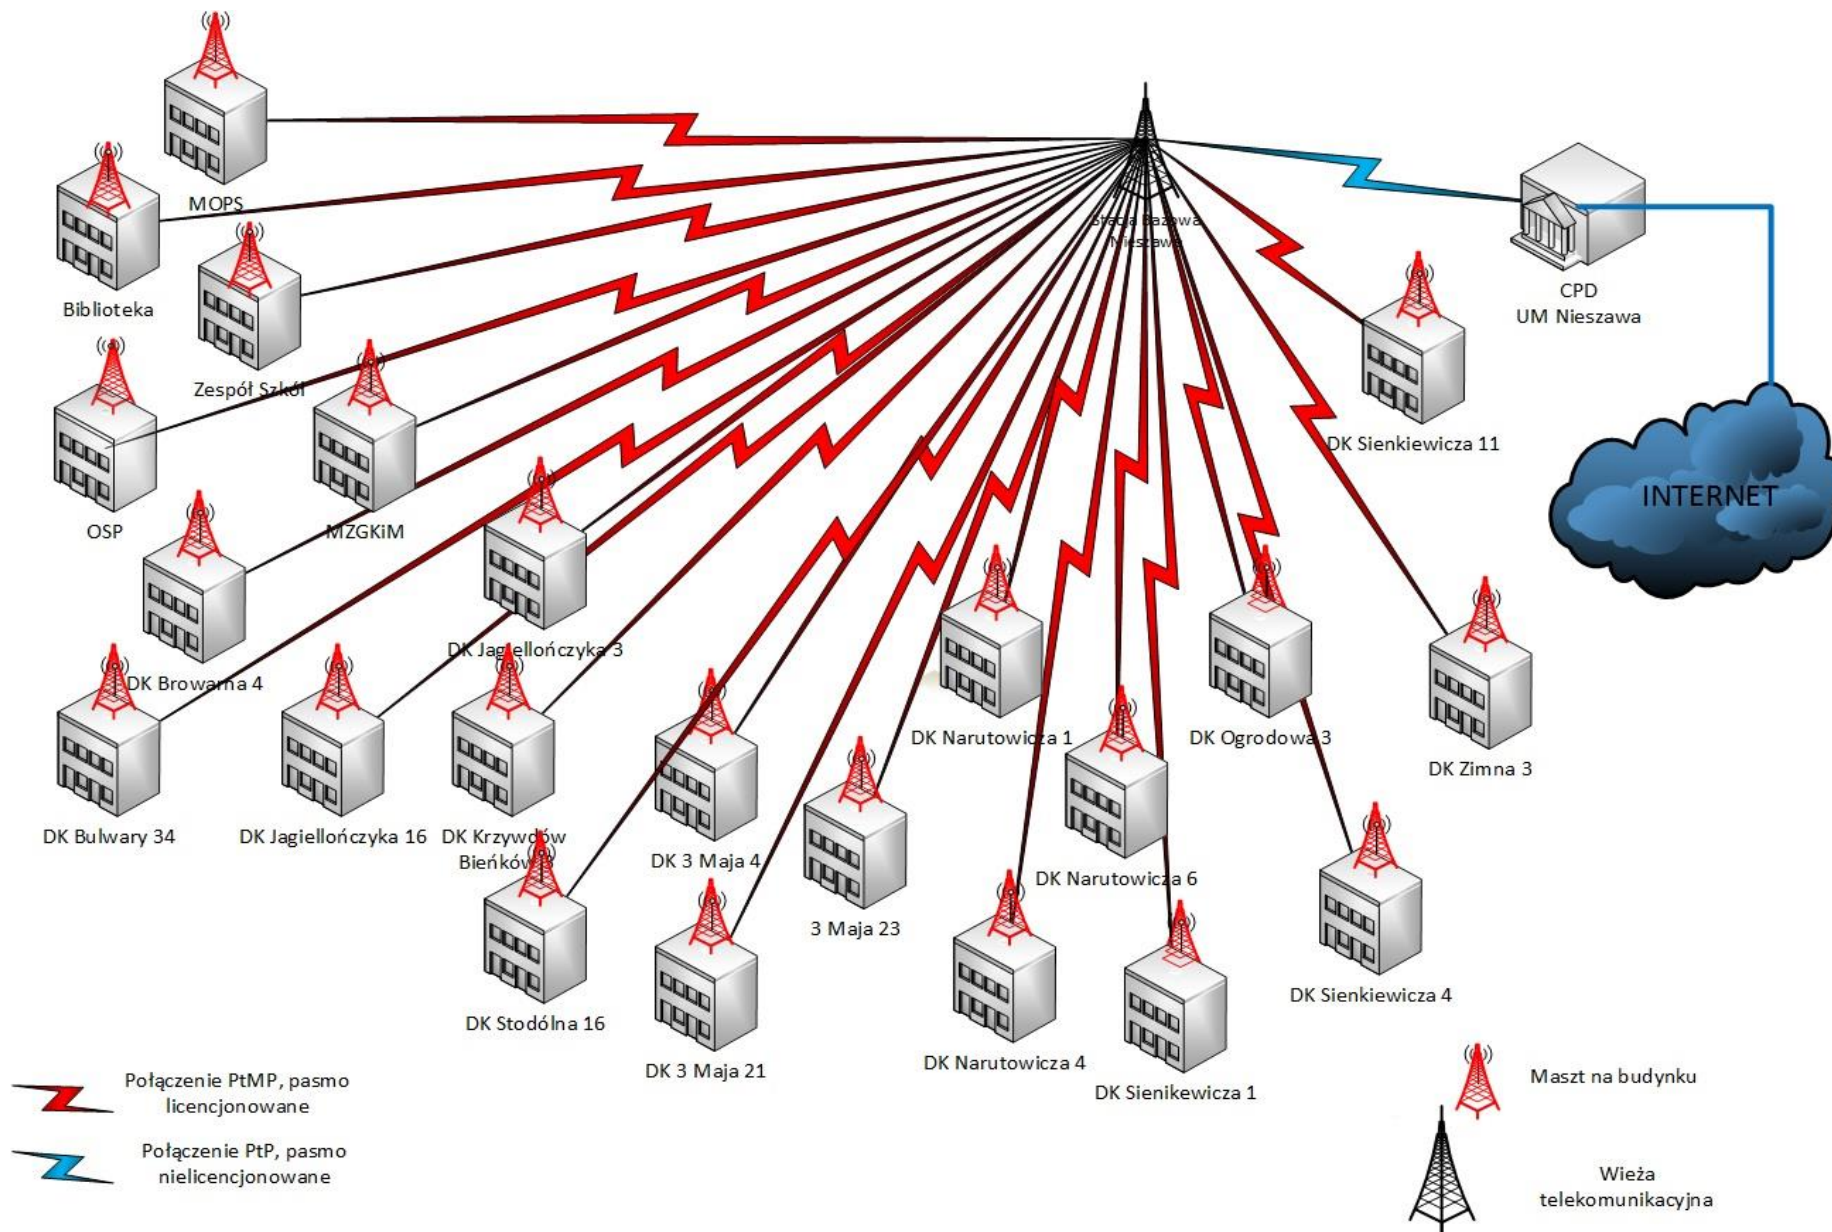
MOPS

Biblioteka

Zespół Szkół

OSP

MZGKiM

Stacja Bazowa Nieszawa

CPD
UM Nieszawa

INTERNET

DK Sienkiewicza 11

DK Jagiellończyka 3

DK Browarna 4

DK Bulwary 34

DK Jagiellończyka 16

DK Krzywdów Bieńków 3

DK 3 Maja 4

DK Narutowicza 1

DK Ogrodowa 3

DK Zimna 3

3 Maja 23

DK Narutowicza 6

DK Stodólna 16

DK 3 Maja 21

DK Narutowicza 4

DK Sienikewicza 1

DK Sienkiewicza 4

Połączenie PtMP, pasmo licencjonowane

Połączenie PtP, pasmo nielicencjonowane

Maszt na budynku

Wieża telekomunikacyjna